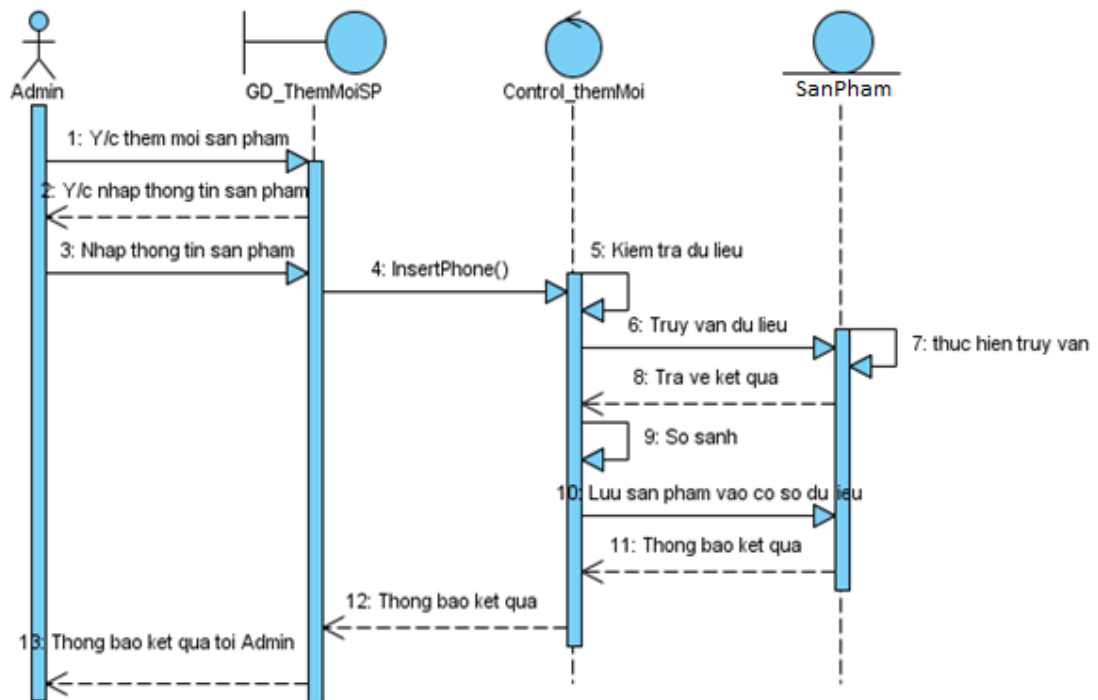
Admin

GD_ThemMoiSP

Control_themMoi

SanPham

1: Y/c them moi san pham

2: Y/c nhap thong tin san pham

3: Nhap thong tin san pham

4: InsertPhone()

5: Kiem tra du lieu

6: Truy van du lieu

7: thuc hien truy van

8: Tra ve ket qua

9: So sanh

10: Luu san pham vao co so du lieu

11: Thong bao ket qua

12: Thong bao ket qua

13: Thong bao ket qua toi Admin